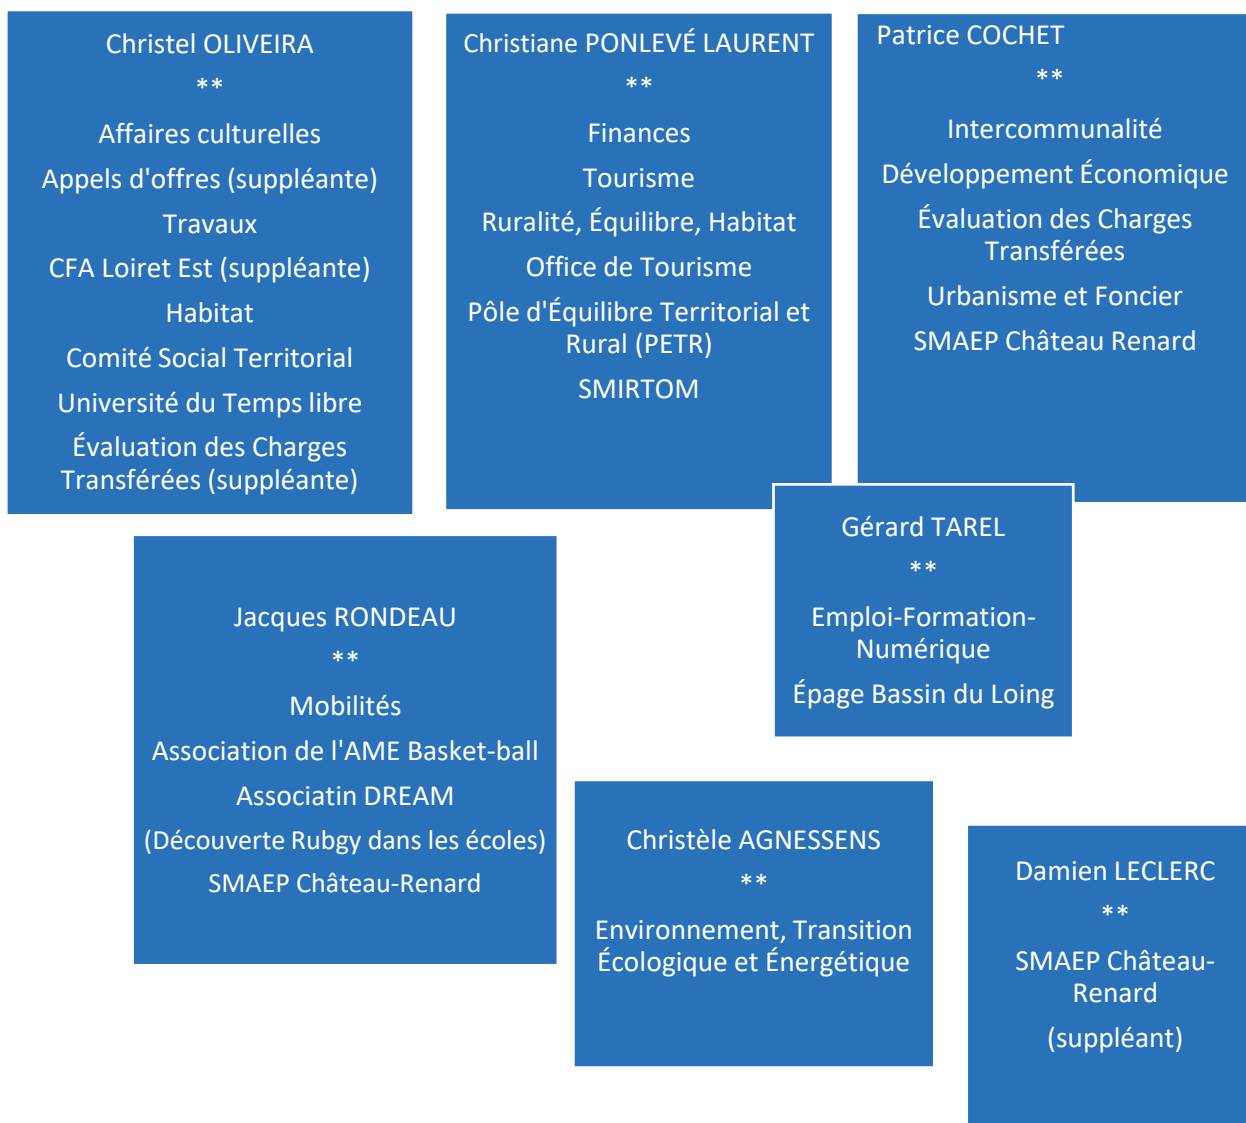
Christel OLIVEIRA

**

Affaires culturelles

Appels d'offres (suppléante)

Travaux

CFA Loiret Est (suppléante)

Habitat

Comité Social Territorial

Université du Temps libre

Évaluation des Charges Transférées (suppléante)

Christiane PONLEVÉ LAURENT

**

Finances

Tourisme

Ruralité, Équilibre, Habitat

Office de Tourisme

Pôle d'Équilibre Territorial et Rural (PETR)

SMIRTOM

Patrice COCHET

**

Intercommunalité

Développement Économique

Évaluation des Charges Transférées

Urbanisme et Foncier

SMAEP Château Renard

Gérard TAREL

**

Emploi-Formation-Numérique

Épage Bassin du Loing

Jacques RONDEAU

**

Mobilités

Association de l'AME Basket-ball

Associatin DREAM

(Découverte Rubgy dans les écoles)

SMAEP Château-Renard

Christèle AGNESSENS

**

Environnement, Transition Écologique et Énergétique

Damien LECLERC

**

SMAEP Château-Renard

(suppléant)